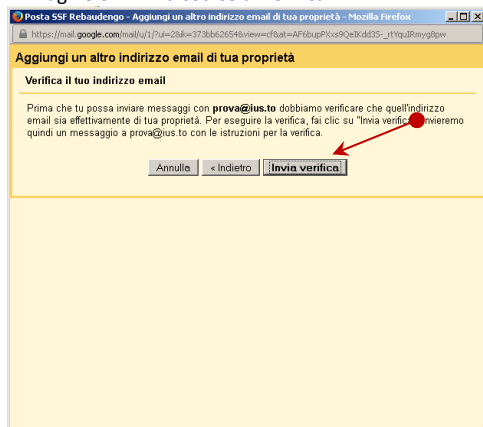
Posta SSF Rebaudengo - Aggiungi un altro indirizzo email di tua proprietà - Mozilla Firefox

https://mail.google.com/mail/u/1/?ui=2&ik=373bb62654&view=cf&at=AF6bupPXxs9QeIKdd35-_rtYquIRmyg8pw

Aggiungi un altro indirizzo email di tua proprietà

Verifica il tuo indirizzo email

Prima che tu possa inviare messaggi con **prova@ius.to** dobbiamo verificare che quell'indirizzo email sia effettivamente di tua proprietà. Per eseguire la verifica, fai clic su "Invia verifica". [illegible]invieremo quindi un messaggio a prova@ius.to con le istruzioni per la verifica.

Annulla | « Indietro | Invia verifica